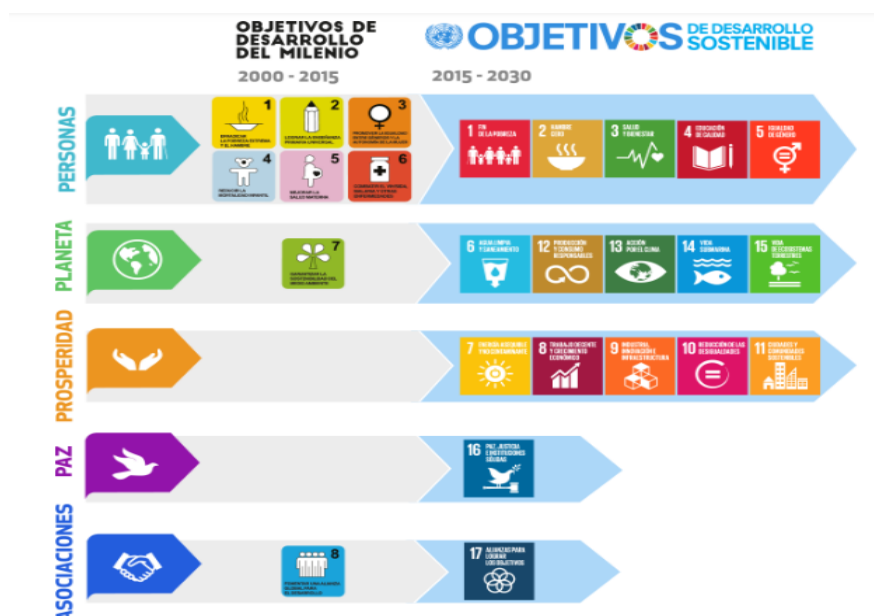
OBJETIVOS DE DESARROLLO DEL MILENIO

2000 - 2015

OBJETIVOS DE DESARROLLO SOSTENIBLE

2015 - 2030

PERSONAS

1 ERRADICAR LA POBREZA EXTREMA Y EL HAMBRE

2 LOGRAR LA ENSEÑANZA PRIMARIA UNIVERSAL

3 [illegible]

4 REDUCIR LA MORTALIDAD INFANTIL

5 MEJORAR LA SALUD MATERNA

6 COMBATIR EL VIH/SIDA, EL PALUDISMO Y OTRAS ENFERMEDADES

1 FIN DE LA POBREZA

2 HAMBRE CERO

3 SALUD Y BIENESTAR

4 EDUCACIÓN DE CALIDAD

5 IGUALDAD DE GÉNERO

PLANETA

7 GARANTIZAR LA SOSTENIBILIDAD DEL MEDIO AMBIENTE

6 AGUA LIMPIA Y SANEAMIENTO

12 PRODUCCIÓN Y CONSUMO RESPONSABLES

13 ACCIÓN POR EL CLIMA

14 VIDA SUBMARINA

15 VIDA DE ECOSISTEMAS TERRESTRES

PROSPERIDAD

7 ENERGÍA ASEQUIBLE Y NO CONTAMINANTE

8 TRABAJO DECENTE Y CRECIMIENTO ECONÓMICO

9 INDUSTRIA, INNOVACIÓN E INFRAESTRUCTURA

10 REDUCCIÓN DE LAS DESIGUALDADES

11 CIUDADES Y COMUNIDADES SOSTENIBLES

PAZ

16 PAZ, JUSTICIA E INSTITUCIONES SÓLIDAS

ASOCIACIONES

8 FOMENTAR UNA ALIANZA GLOBAL PARA EL DESARROLLO

17 ALIANZAS PARA LOGRAR LOS OBJETIVOS